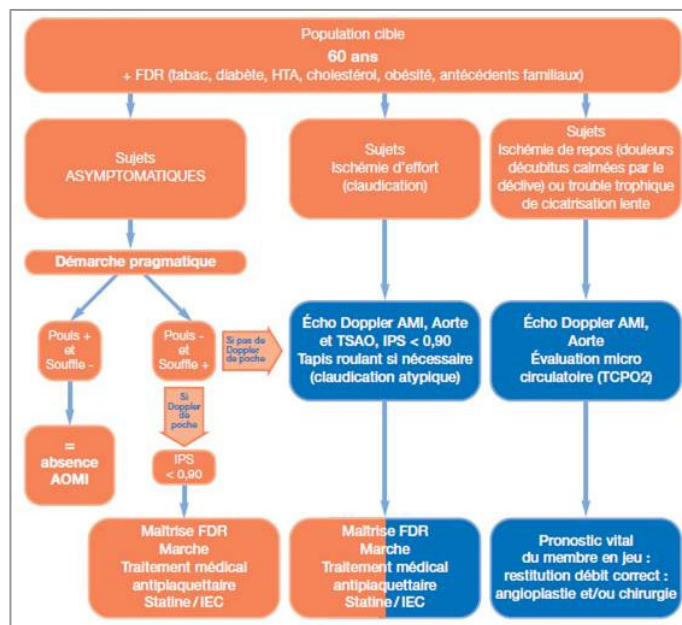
Population cible
60 ans
+ FDR (tabac, diabète, HTA, cholestérol, obésité, antécédents familiaux)

Sujets
ASYMPTOMATIQUES

Sujets
Ischémie d'effort
(claudication)

Sujets
Ischémie de repos (douleurs décubitus calmées par le déclive) ou trouble trophique de cicatrisation lente

Démarche pragmatique

Pouls +
et
Souffle -

Pouls -
et
Souffle +

Si pas de Doppler de poche

Écho Doppler AMI, Aorte et TSAO, IPS < 0,90
Tapis roulant si nécessaire (claudication atypique)

Écho Doppler AMI, Aorte
Évaluation micro circulatoire (TCPO2)

Si Doppler de poche

=
absence
AOMI

IPS
< 0,90

Maîtrise FDR
Marche
Traitement médical antiplaquettaire
Statine / IEC

Maîtrise FDR
Marche
Traitement médical antiplaquettaire
Statine / IEC

Pronostic vital du membre en jeu :
restitution débit correct :
angioplastie et/ou chirurgie